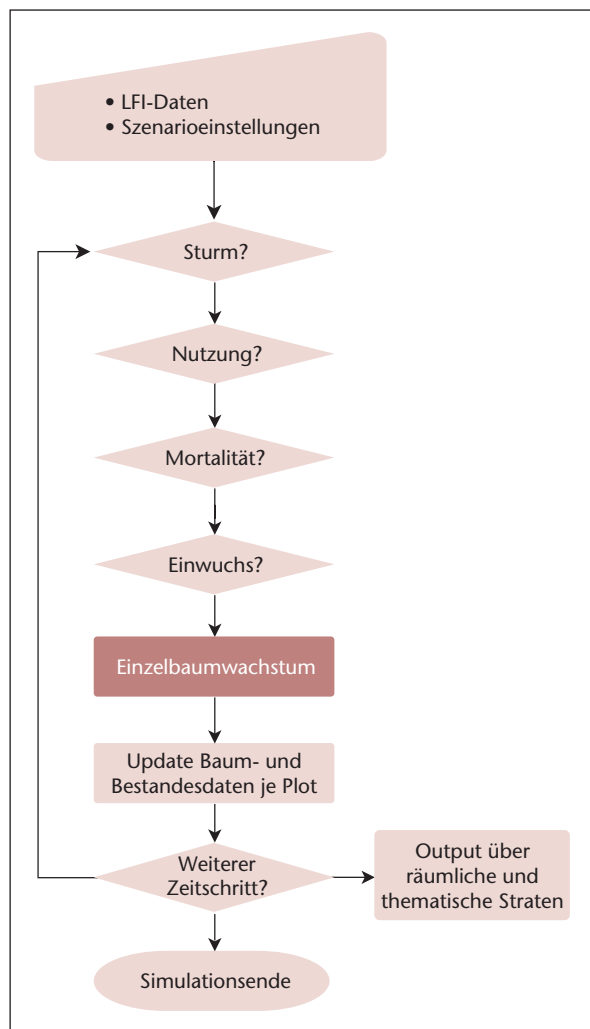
• LFI-Daten
• Szenarioeinstellungen

Sturm?

Nutzung?

Mortalität?

Einwuchs?

Einzelbaumwachstum

Update Baum- und Bestandesdaten je Plot

Weiterer Zeitschritt?

Output über räumliche und thematische Straten

Simulationsende